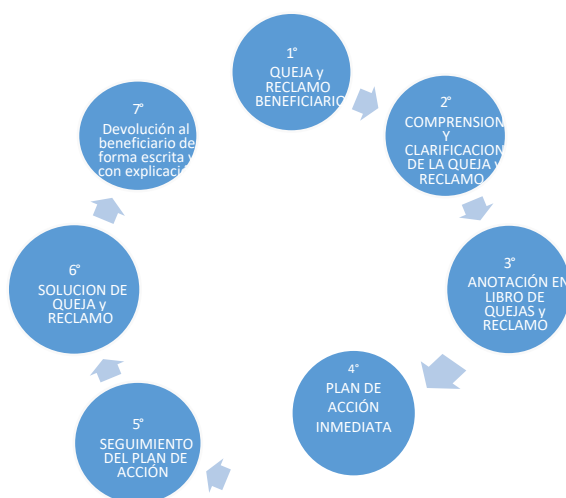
1°
QUEJA y RECLAMO BENEFICIARIO

2°
COMPRENSION Y CLARIFICACION DE LA QUEJA y RECLAMO

3°
ANOTACIÓN EN LIBRO DE QUEJAS y RECLAMO

4°
PLAN DE ACCIÓN INMEDIATA

5°
SEGUIMIENTO DEL PLAN DE ACCIÓN

6°
SOLUCION DE QUEJA y RECLAMO

7°
Devolución al beneficiario de forma escrita y con explicación